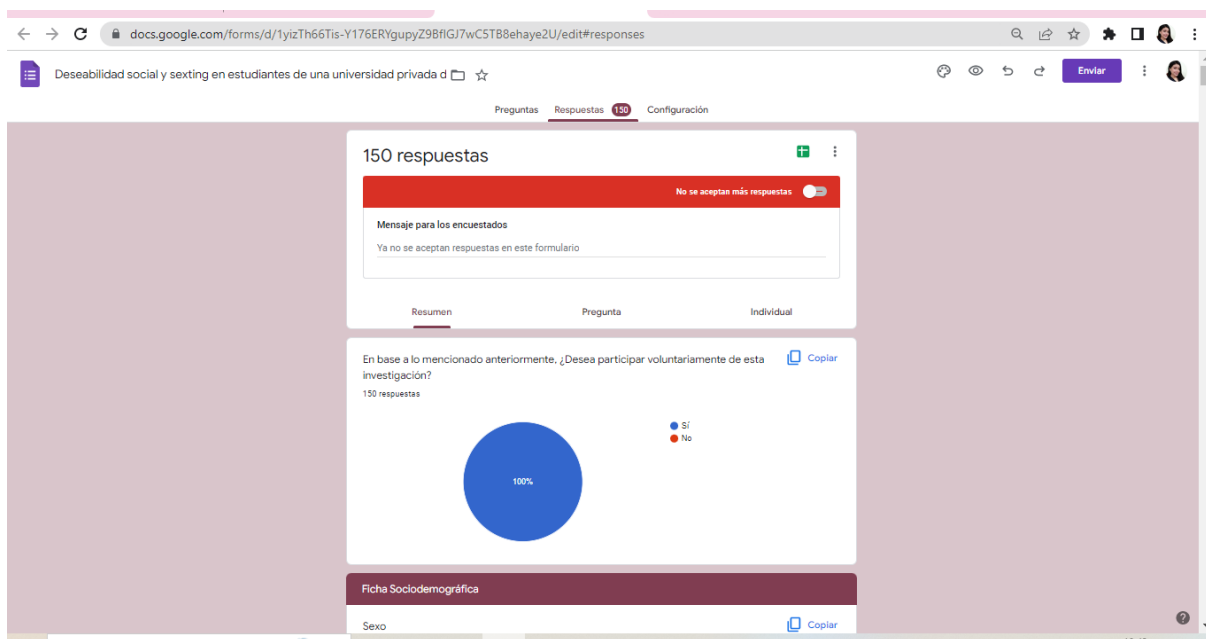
docs.google.com/forms/d/1yizTh66Tis-Y176ERYgupyZ9BfIGJ7wC5TB8ehaye2U/edit#responses

Deseabilidad social y sexting en estudiantes de una universidad privada d

Enviar

Preguntas Respuestas 150 Configuración

150 respuestas

No se aceptan más respuestas

Mensaje para los encuestados

Ya no se aceptan respuestas en este formulario

Resumen Pregunta Individual

En base a lo mencionado anteriormente, ¿Desea participar voluntariamente de esta investigación?

Copiar

150 respuestas

Sí
No

100%

Ficha Sociodemográfica

Sexo

Copiar